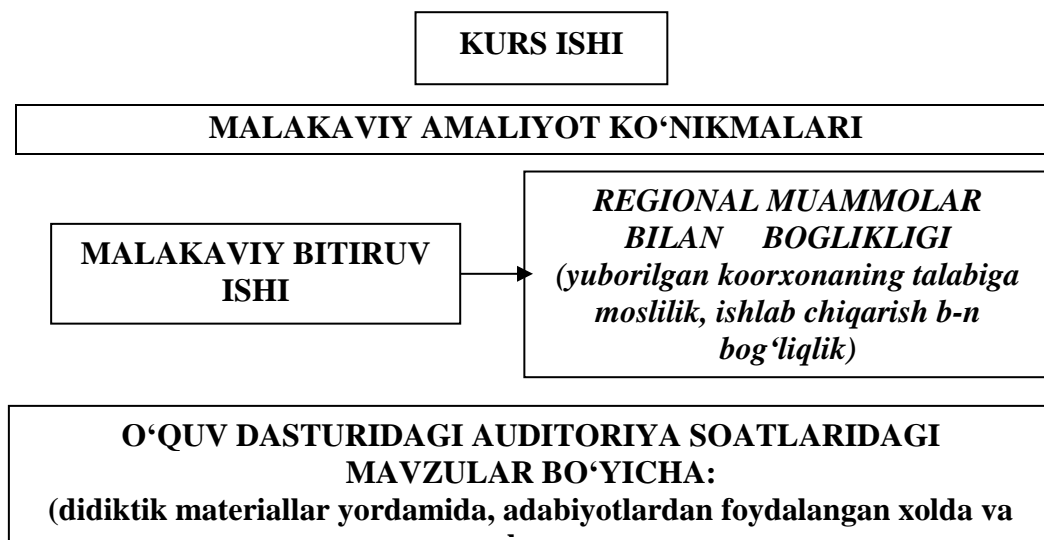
KURS ISHI

MALAKAVIY AMALIYOT KO‘NIKMALARI

MALAKAVIY BITIRUV ISHI

REGIONAL MUAMMOLAR BILAN BOGLIKLIGI (yuborilgan koorxonaning talabiga moslilik, ishlab chiqarish b-n bog‘liqlik)

O‘QUV DASTURIDAGI AUDITORIYA SOATLARIDAGI MAVZULAR BO‘YICHA:
(didiktik materiallar yordamida, adabiyotlardan foydalangan xolda va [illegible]